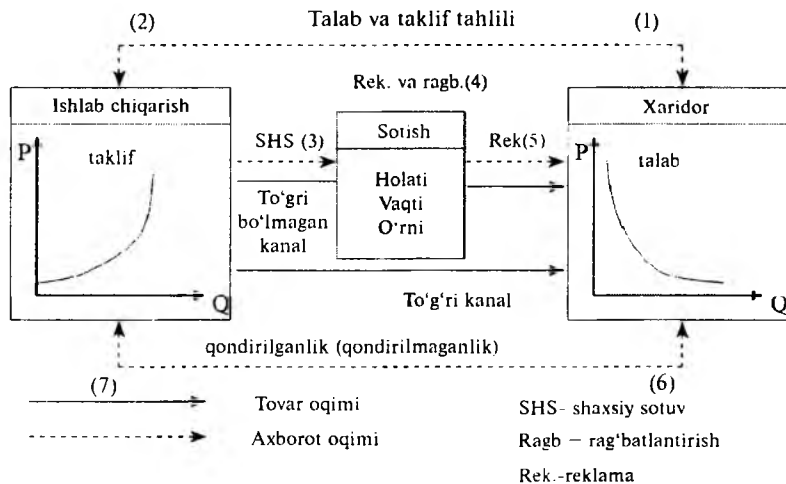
(2) Talab va taklif tahlili (1)

Rek. va ragb.(4)

Ishlab chiqarish

P

taklif

Q

SHS (3)

To'gri bo'lmagan kanal

Sotish

Holati
Vaqti
O'rni

Rek(5)

Xaridor

P

talab

Q

To'g'ri kanal

qondirilganlik (qondirilmaganlik)

(7)

(6)

Tovar oqimi

Axborot oqimi

SHS- shaxsiy sotuv

Ragb – rag'batlantirish

Rek.-reklama